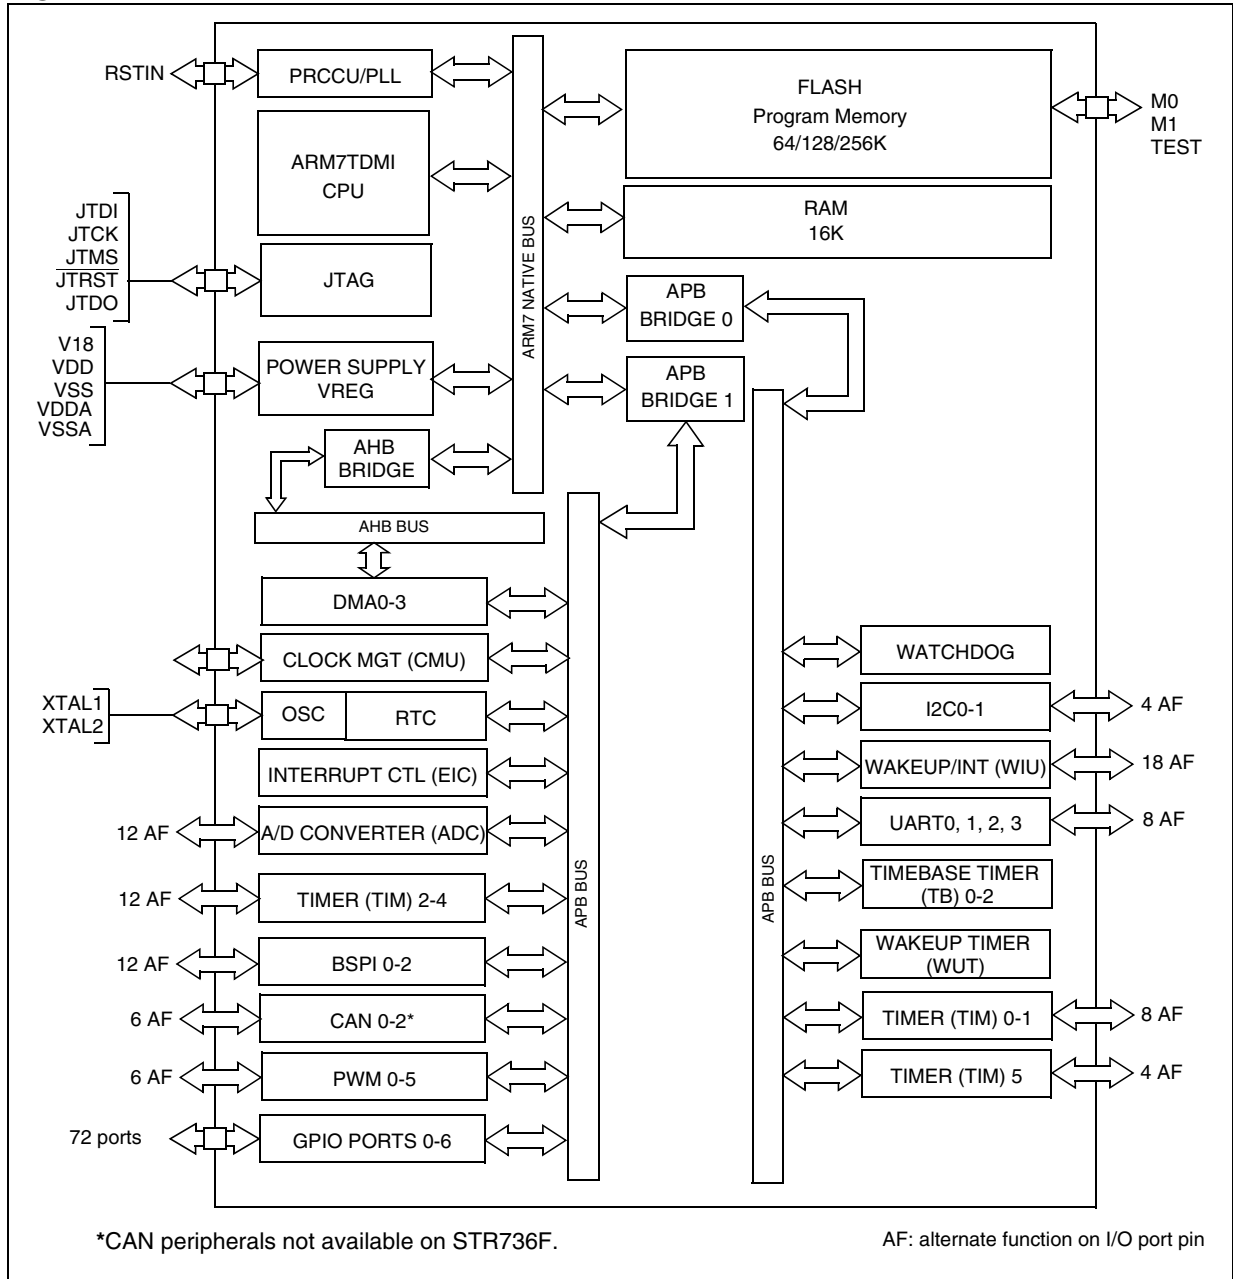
RSTIN
PRCCU/PLL
ARM7TDMI CPU
JTDI
JTCK
JTMS
$\overline{JTRST}$
JTDO
JTAG
V18
VDD
VSS
VDDA
VSSA
POWER SUPPLY VREG
AHB BRIDGE
ARM7 NATIVE BUS
FLASH
Program Memory
64/128/256K
M0
M1
TEST
RAM
16K
APB BRIDGE 0
APB BRIDGE 1
AHB BUS
DMA0-3
CLOCK MGT (CMU)
XTAL1
XTAL2
OSC
RTC
INTERRUPT CTL (EIC)
12 AF
A/D CONVERTER (ADC)
12 AF
TIMER (TIM) 2-4
12 AF
BSPI 0-2
6 AF
CAN 0-2*
6 AF
PWM 0-5
72 ports
GPIO PORTS 0-6
APB BUS
APB BUS
WATCHDOG
I2C0-1
4 AF
WAKEUP/INT (WIU)
18 AF
UART0, 1, 2, 3
8 AF
TIMEBASE TIMER (TB) 0-2
WAKEUP TIMER (WUT)
TIMER (TIM) 0-1
8 AF
TIMER (TIM) 5
4 AF

*CAN peripherals not available on STR736F.

AF: alternate function on I/O port pin